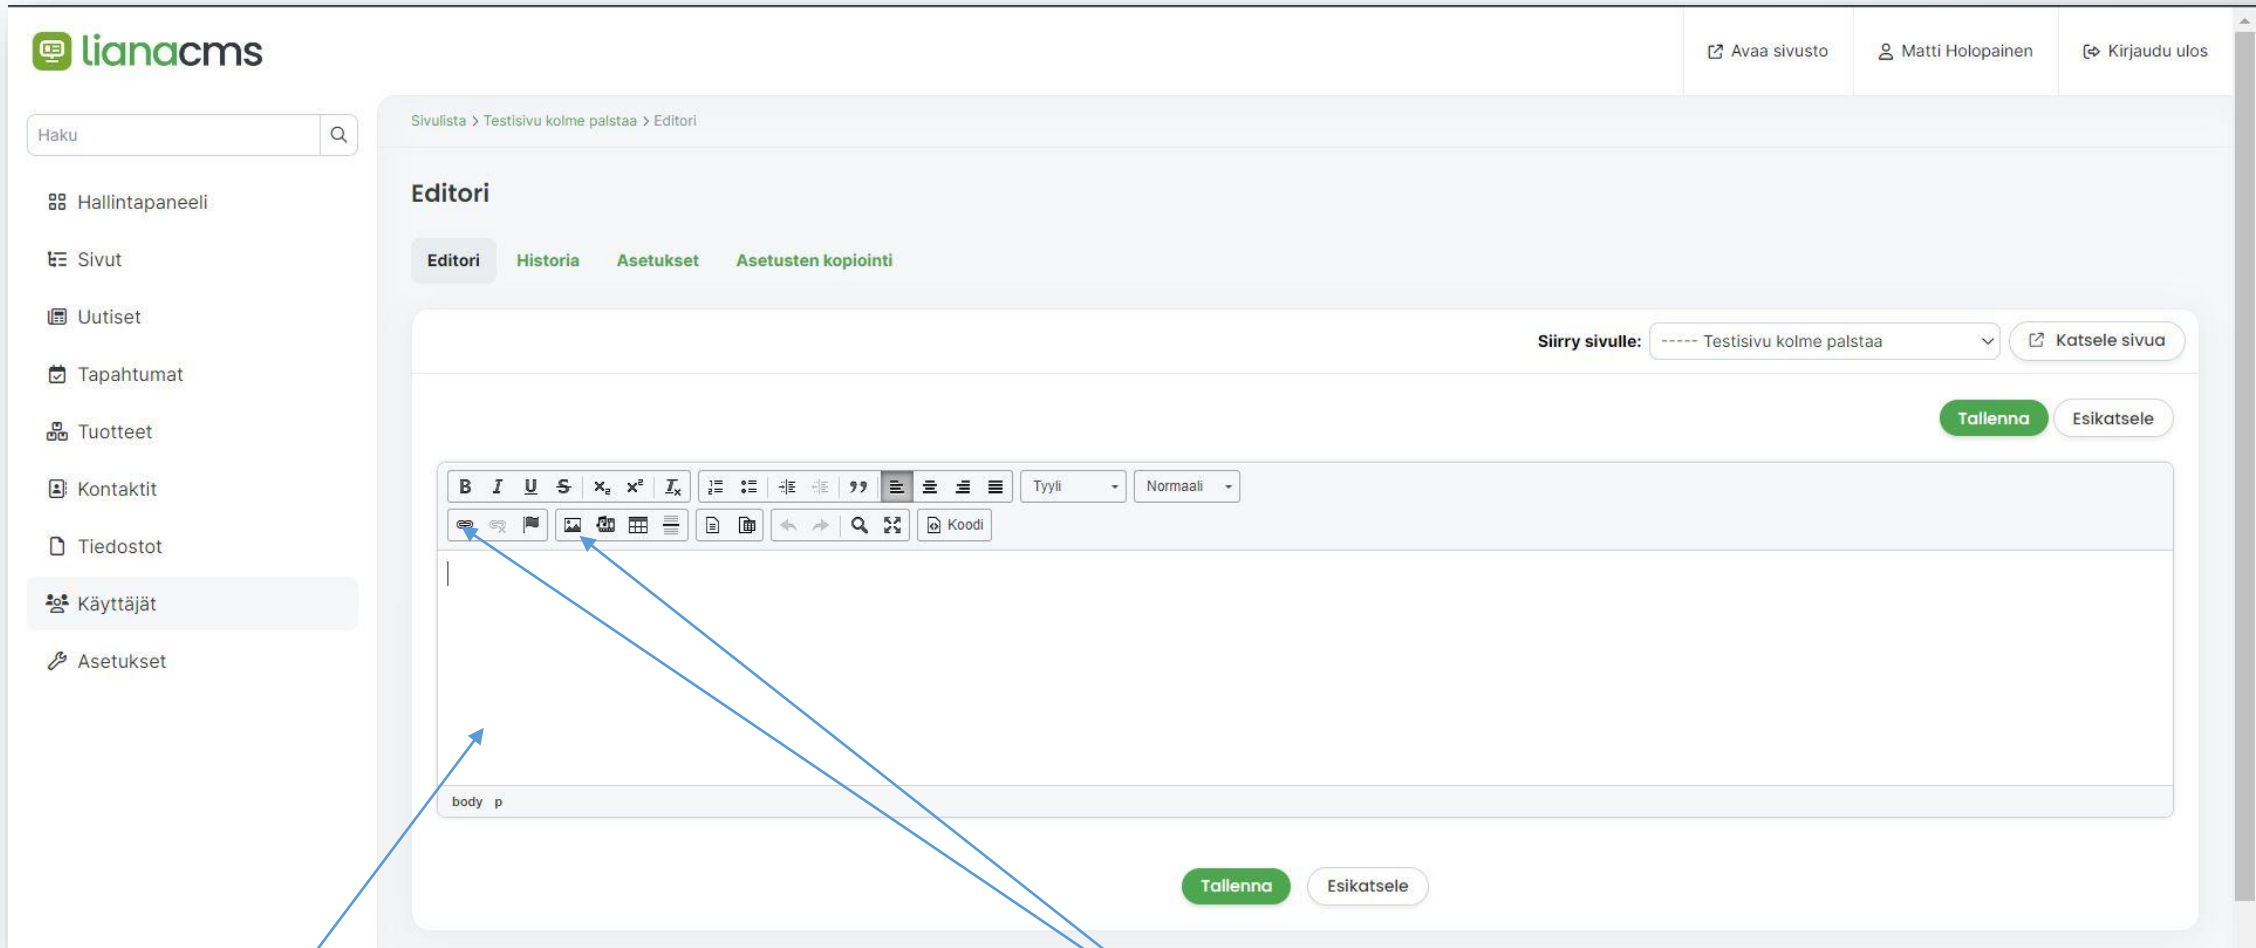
lianacms

Avaa sivusto
Matti Holopainen
Kirjaudu ulos

Haku

Hallintapaneeli
Sivut
Uutiset
Tapahtumat
Tuotteet
Kontaktit
Tiedostot
Käyttäjät
Asetukset

Sivulista > Testisivu kolme palstaa > Editori

Editori

Editori
Historia
Asetukset
Asetusten kopiointi

Siirry sivulle: ----- Testisivu kolme palstaa
Katsele sivua

Tallenna
Esikatsele

B I U S $x_2$ $x^2$ $I_x$ 99
Tyyli
Normaali
Koodi

body p

Tallenna
Esikatsele